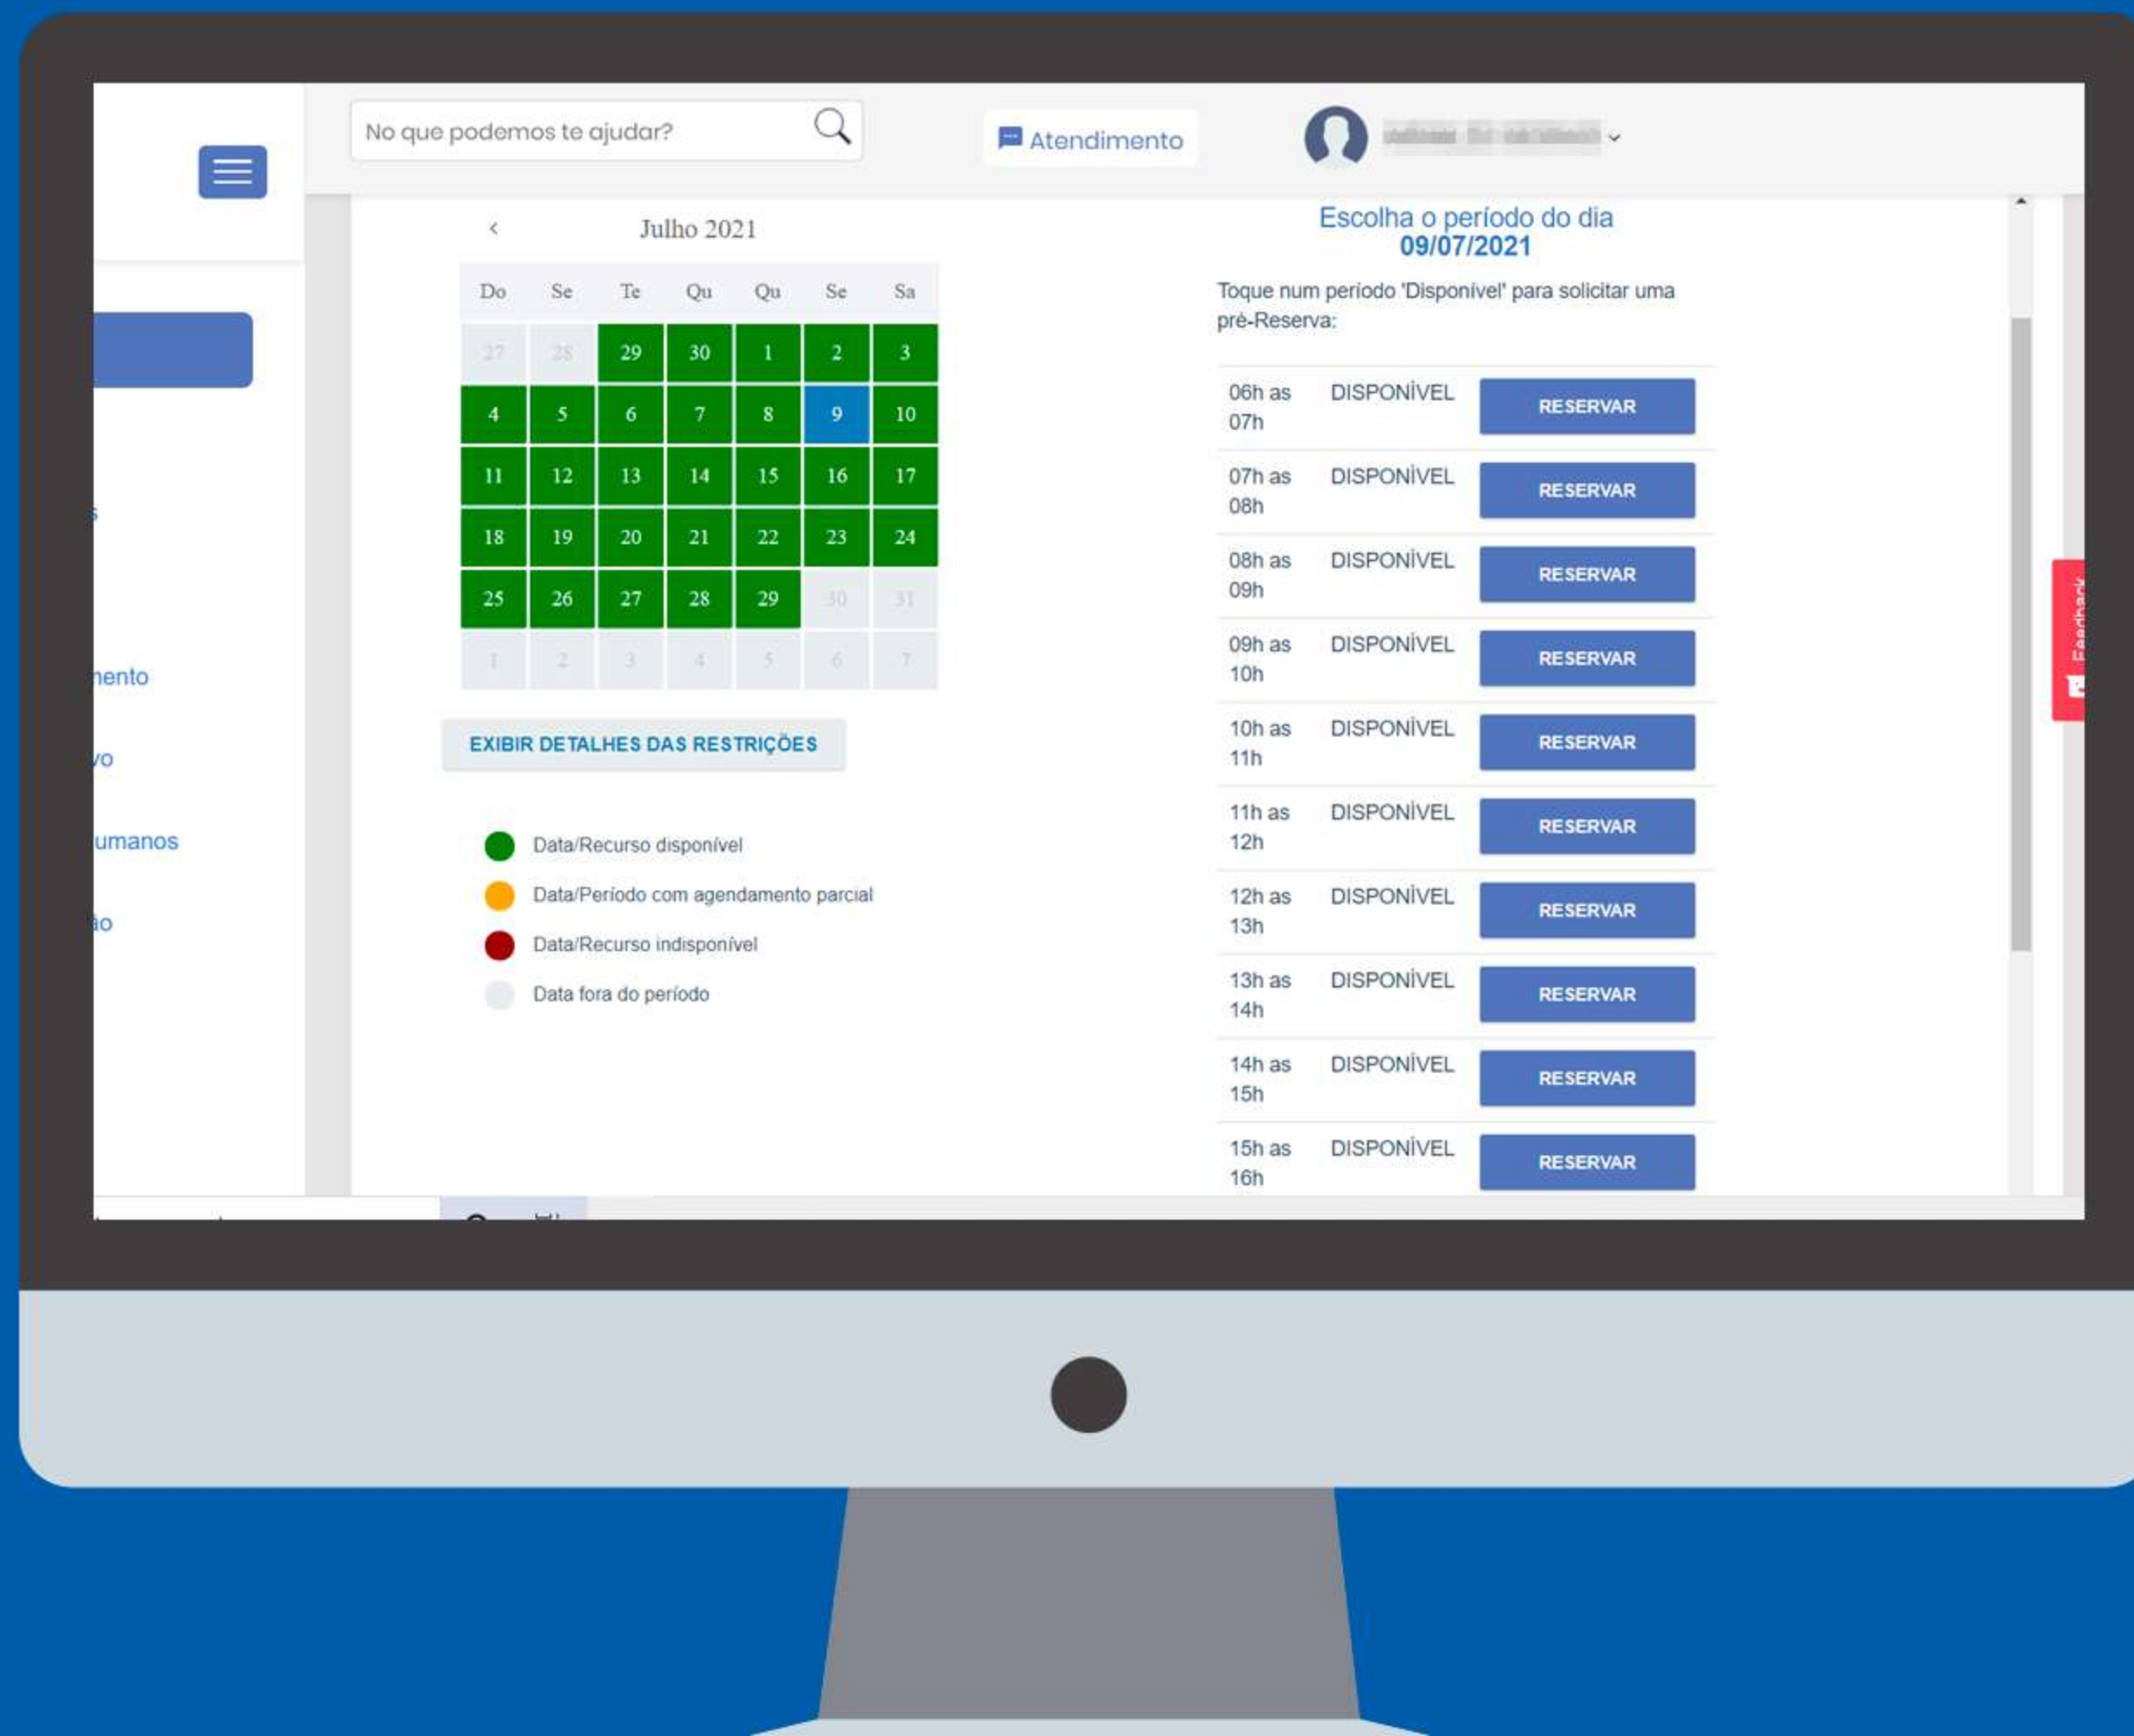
No que podemos te ajudar?

Atendimento

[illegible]

s

nento

vo

umanos

ao

‹ Julho 2021

| Do | Se | Te | Qu | Qu | Se | Sa |
|---|---|---|---|---|---|---|
| 27 | 28 | 29 | 30 | 1 | 2 | 3 |
| 4 | 5 | 6 | 7 | 8 | 9 | 10 |
| 11 | 12 | 13 | 14 | 15 | 16 | 17 |
| 18 | 19 | 20 | 21 | 22 | 23 | 24 |
| 25 | 26 | 27 | 28 | 29 | 30 | 31 |
| 1 | 2 | 3 | 4 | 5 | 6 | 7 |

EXIBIR DETALHES DAS RESTRIÇÕES

Data/Recurso disponível

Data/Período com agendamento parcial

Data/Recurso indisponível

Data fora do período

Escolha o período do dia
09/07/2021

Toque num período 'Disponível' para solicitar uma pré-Reserva:

| | | |
|---|---|---|
| 06h as 07h | DISPONÍVEL | RESERVAR |
| 07h as 08h | DISPONÍVEL | RESERVAR |
| 08h as 09h | DISPONÍVEL | RESERVAR |
| 09h as 10h | DISPONÍVEL | RESERVAR |
| 10h as 11h | DISPONÍVEL | RESERVAR |
| 11h as 12h | DISPONÍVEL | RESERVAR |
| 12h as 13h | DISPONÍVEL | RESERVAR |
| 13h as 14h | DISPONÍVEL | RESERVAR |
| 14h as 15h | DISPONÍVEL | RESERVAR |
| 15h as 16h | DISPONÍVEL | RESERVAR |

Feedback